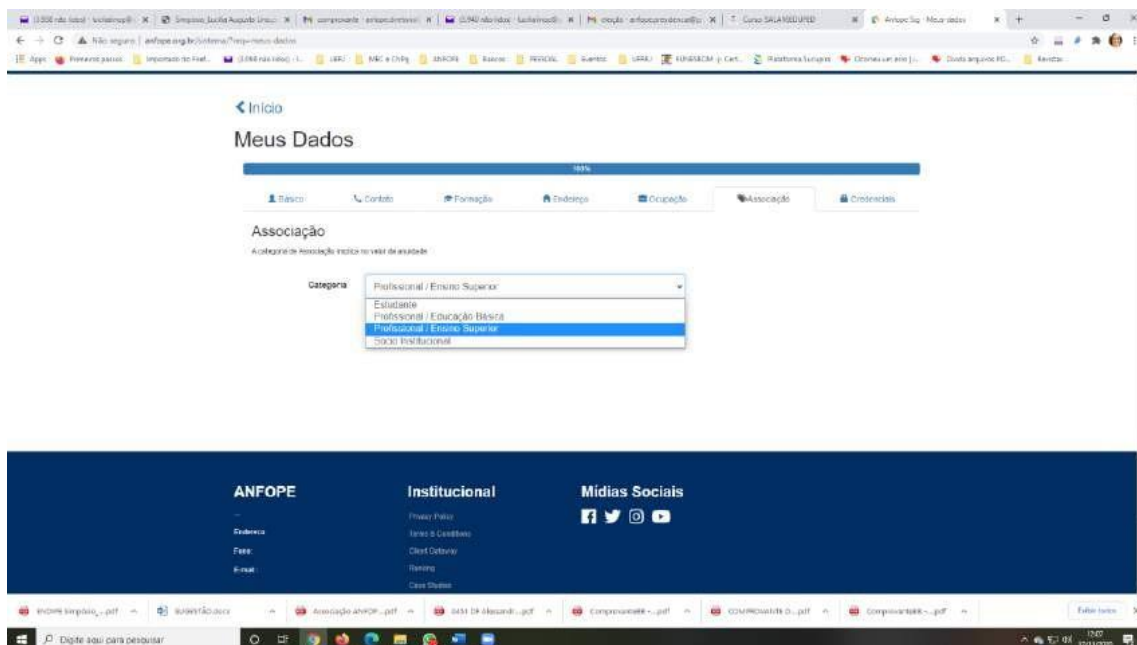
Não seguro | anfope.org.br/sistema/?erro=meus-dados

Apps

Início

Meus Dados

100%

Básico
Contato
Formação
Endereço
Ocupação
Associação
Credenciais

Associação

A categoria de Associação implica no valor da anuidade

Categoria
Profissional / Ensino Superior

Estudante
Profissional / Educação Básica
Profissional / Ensino Superior
Sócio Institucional

ANFOPE

Endereço
Fone
E-mail

Institucional

Privacy Policy
Terms & Conditions
Client Gateway
Ranking
Case Studies

Mídias Sociais

Exibir todos

Digite aqui para pesquisar